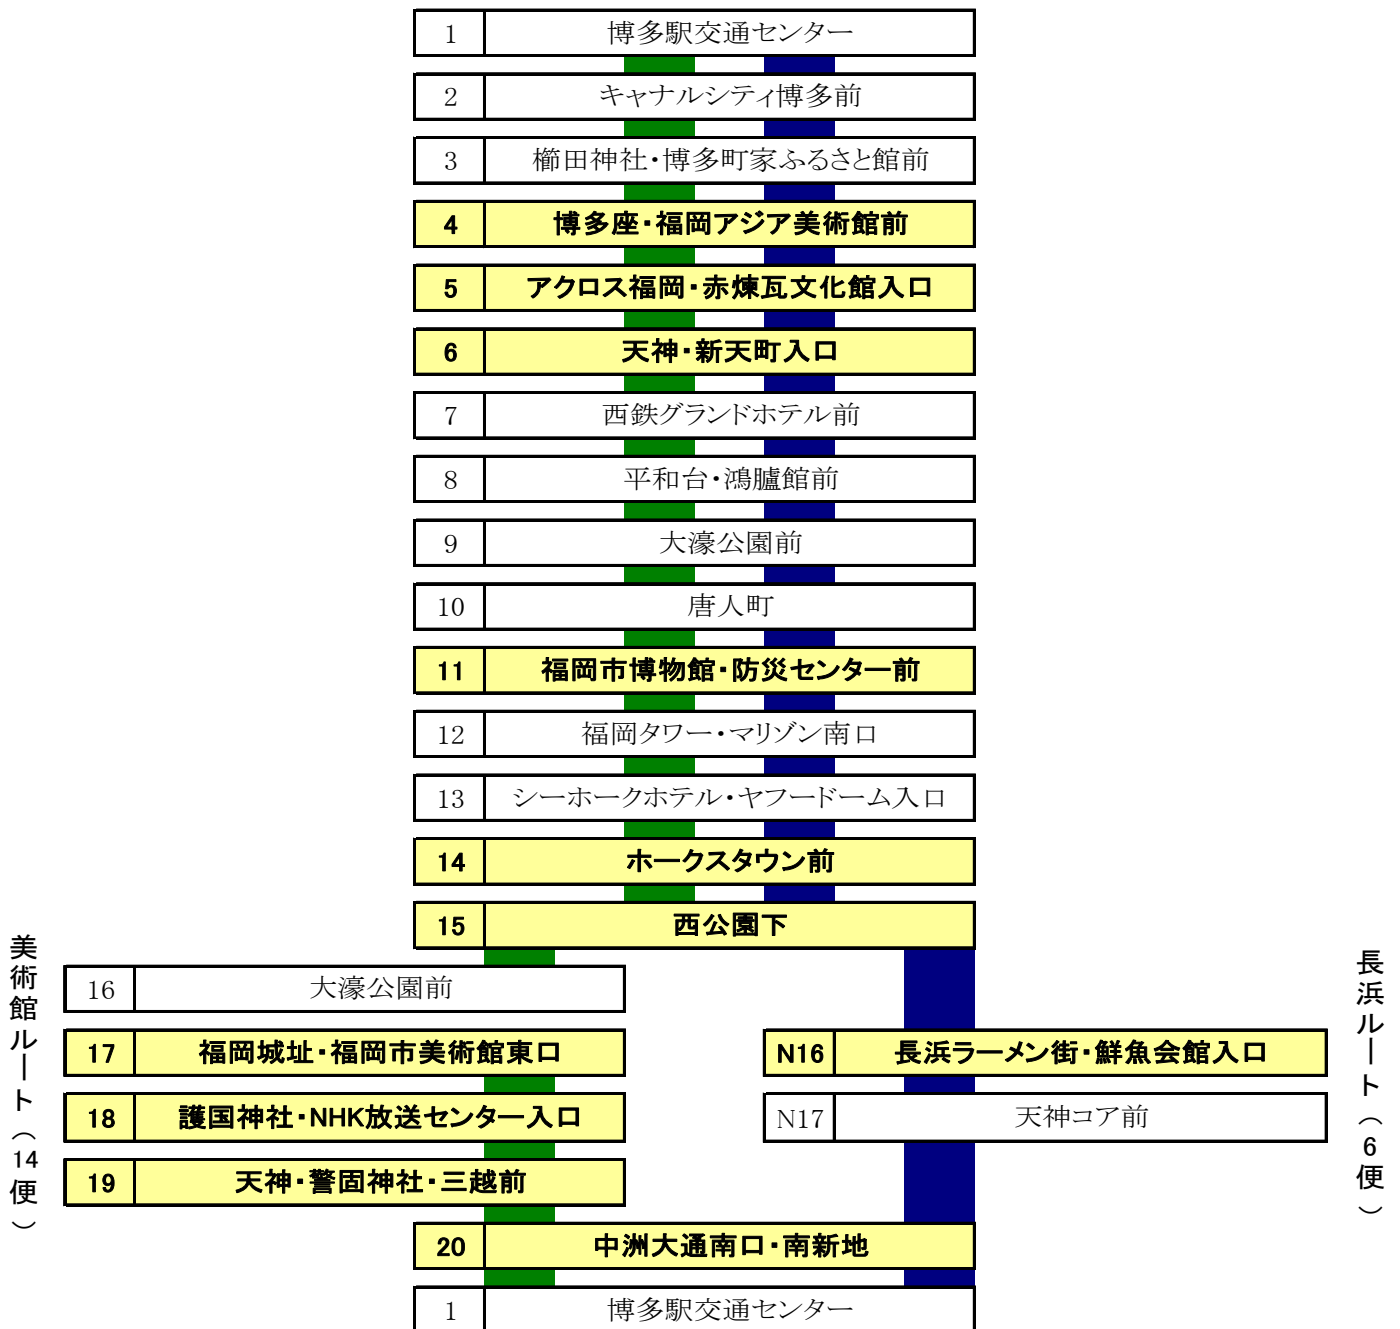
| 1 | 博多駅交通センター |
|---|---|
| 2 | キャナルシティ博多前 |
| 3 | 櫛田神社・博多町家ふるさと館前 |
| 4 | 博多座・福岡アジア美術館前 |
| 5 | アクロス福岡・赤煉瓦文化館入口 |
| 6 | 天神・新天町入口 |
| 7 | 西鉄グランドホテル前 |
| 8 | 平和台・鴻臚館前 |
| 9 | 大濠公園前 |
| 10 | 唐人町 |
| 11 | 福岡市博物館・防災センター前 |
| 12 | 福岡タワー・マリゾン南口 |
| 13 | シーホークホテル・ヤフードーム入口 |
| 14 | ホークスタウン前 |
| 15 | 西公園下 |

美術館ルート（14便）

| 16 | 大濠公園前 |
|---|---|
| 17 | 福岡城址・福岡市美術館東口 |
| 18 | 護国神社・NHK放送センター入口 |
| 19 | 天神・警固神社・三越前 |

長浜ルート（6便）

| N16 | 長浜ラーメン街・鮮魚会館入口 |
|---|---|
| N17 | 天神コア前 |

| 20 | 中洲大通南口・南新地 |
|---|---|
| 1 | 博多駅交通センター |